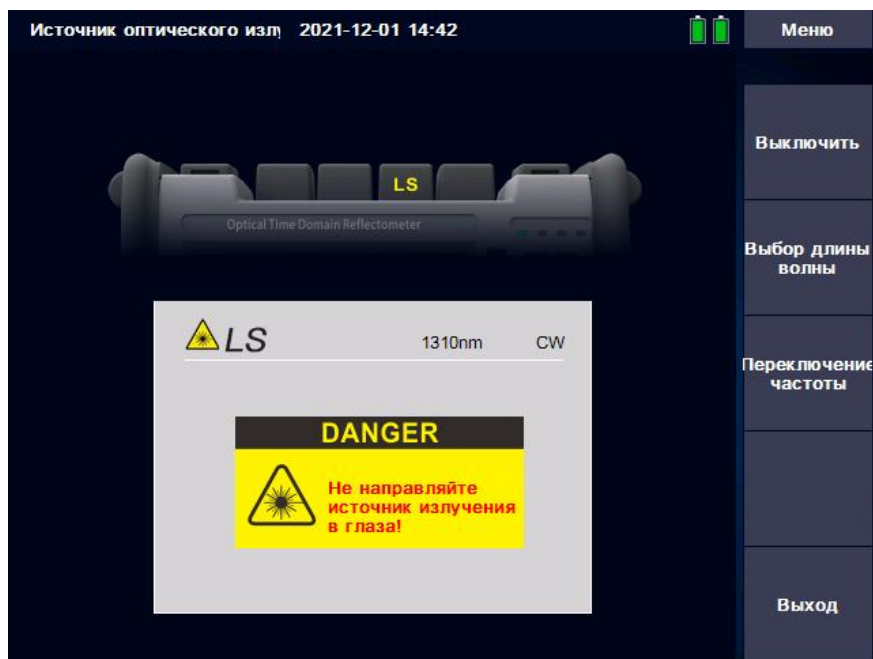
Источник оптического изл 2021-12-01 14:42

Меню

LS

Optical Time Domain Reflectometer

LS 1310nm CW

DANGER

Не направляйте источник излучения в глаза!

Выключить

Выбор длины волны

Переключение частоты

Выход